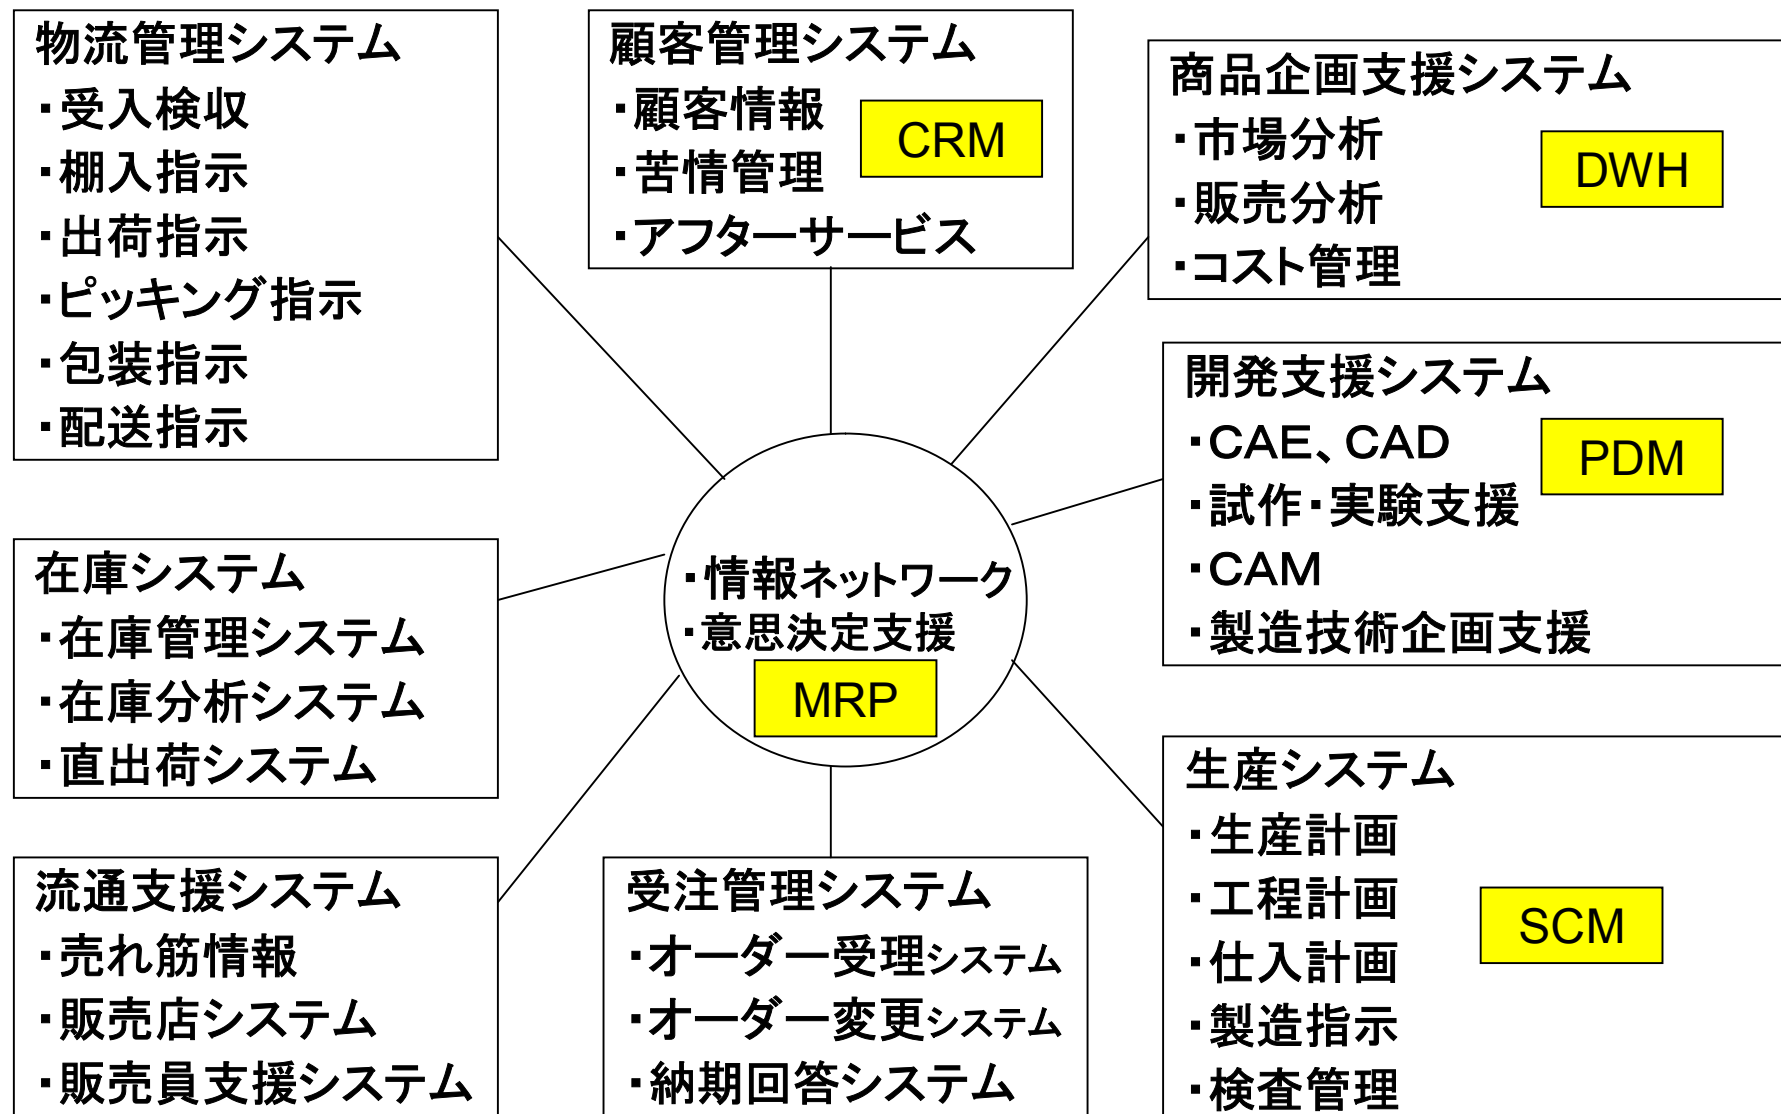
物流管理システム
・受入検収
・棚入指示
・出荷指示
・ピッキング指示
・包装指示
・配送指示

顧客管理システム
・顧客情報
・苦情管理
・アフターサービス
CRM

商品企画支援システム
・市場分析
・販売分析
・コスト管理
DWH

開発支援システム
・CAE、CAD
・試作・実験支援
・CAM
・製造技術企画支援
PDM

在庫システム
・在庫管理システム
・在庫分析システム
・直出荷システム

・情報ネットワーク
・意思決定支援
MRP

生産システム
・生産計画
・工程計画
・仕入計画
・製造指示
・検査管理
SCM

流通支援システム
・売れ筋情報
・販売店システム
・販売員支援システム

受注管理システム
・オーダー受理システム
・オーダー変更システム
・納期回答システム